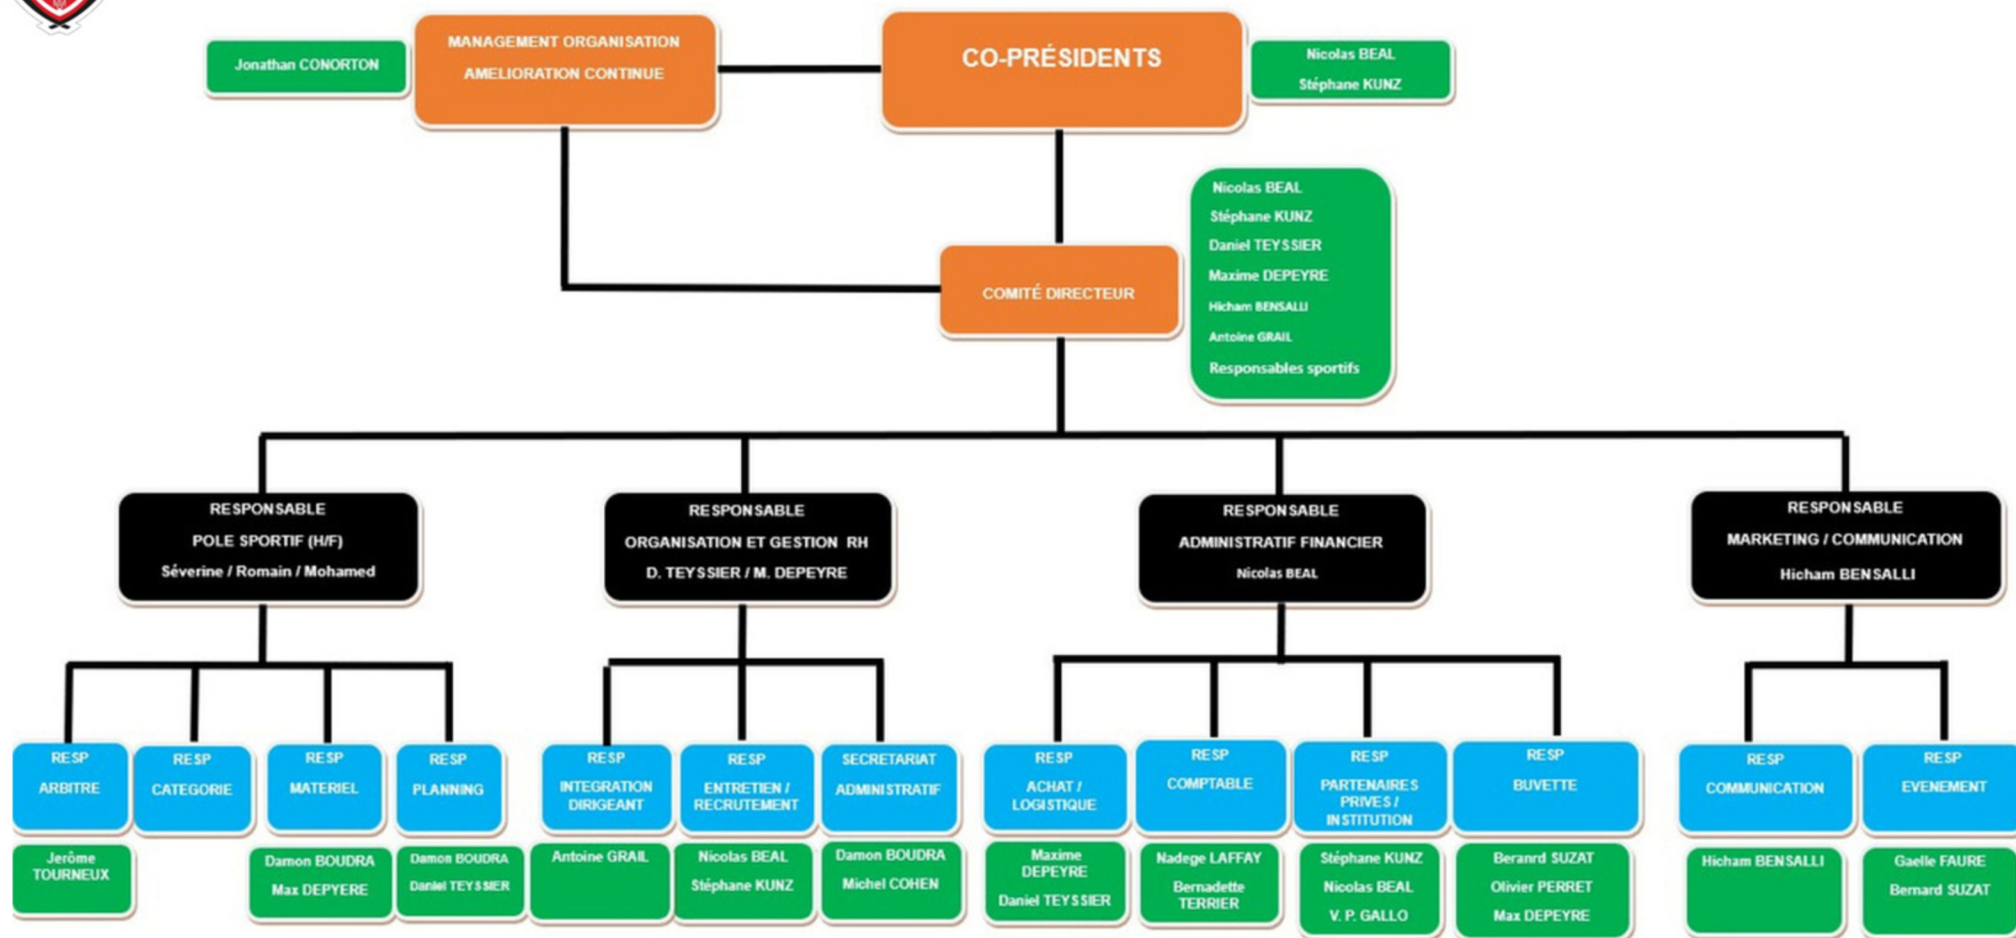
Jonathan CONORTON

MANAGEMENT ORGANISATION
AMELIORATION CONTINUE

CO-PRÉSIDENTS

Nicolas BEAL
Stéphane KUNZ

COMITÉ DIRECTEUR

Nicolas BEAL
Stéphane KUNZ
Daniel TEYSSIER
Maxime DEPEYRE
Hicham BENSALLI
Antoine GRAIL
Responsables sportifs

RESPONSABLE
POLE SPORTIF (H/F)
Séverine / Romain / Mohamed

RESPONSABLE
ORGANISATION ET GESTION RH
D. TEYSSIER / M. DEPEYRE

RESPONSABLE
ADMINISTRATIF FINANCIER
Nicolas BEAL

RESPONSABLE
MARKETING / COMMUNICATION
Hicham BENSALLI

RESP
ARBITRE

Jerôme TOURNEUX

RESP
CATEGORIE

RESP
MATERIEL

Damon BOUDRA
Max DEPYERE

RESP
PLANNING

Damon BOUDRA
Daniel TEYSSIER

RESP
INTEGRATION DIRIGEANT

Antoine GRAIL

RESP
ENTRETIEN / RECRUTEMENT

Nicolas BEAL
Stéphane KUNZ

SECRETARIAT
ADMINISTRATIF

Damon BOUDRA
Michel COHEN

RESP
ACHAT / LOGISTIQUE

Maxime DEPEYRE
Daniel TEYSSIER

RESP
COMPTABLE

Nadege LAFFAY
Bernadette TERRIER

RESP
PARTENAIRES PRIVES / INSTITUTION

Stéphane KUNZ
Nicolas BEAL
V. P. GALLO

RESP
BUVETTE

Beranrd SUZAT
Olivier PERRET
Max DEPEYRE

RESP
COMMUNICATION

Hicham BENSALLI

RESP
EVENEMENT

Gaelle FAURE
Bernard SUZAT